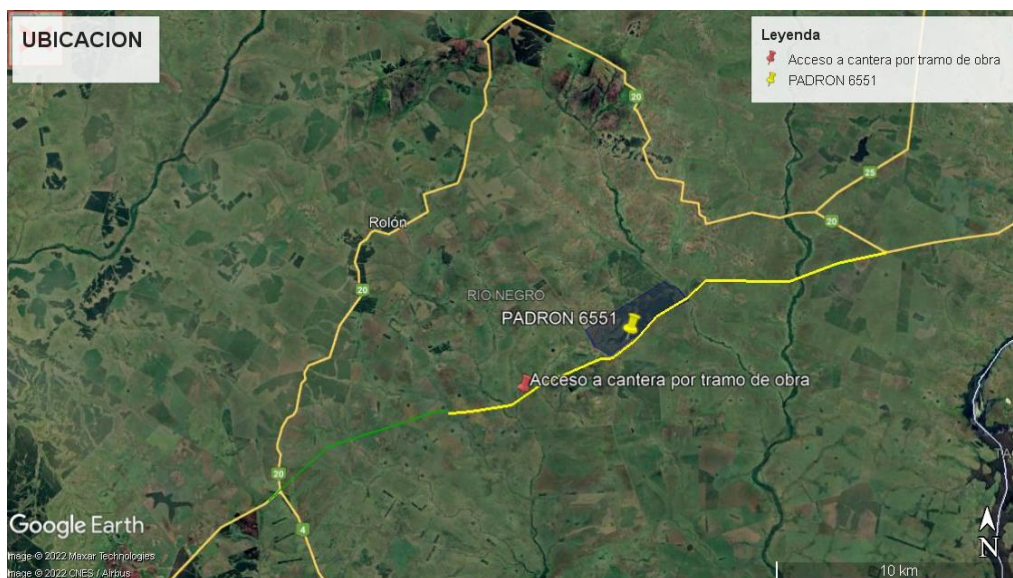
UBICACION

Leyenda
Acceso a cantera por tramo de obra
PADRON 6551

20
25
20
Rolón
20
RIO NEGRO
PADRON 6551
Acceso a cantera por tramo de obra
20
4

Google Earth
Image © 2022 Maxar Technologies
Image © 2022 CNES / Airbus
10 km
N